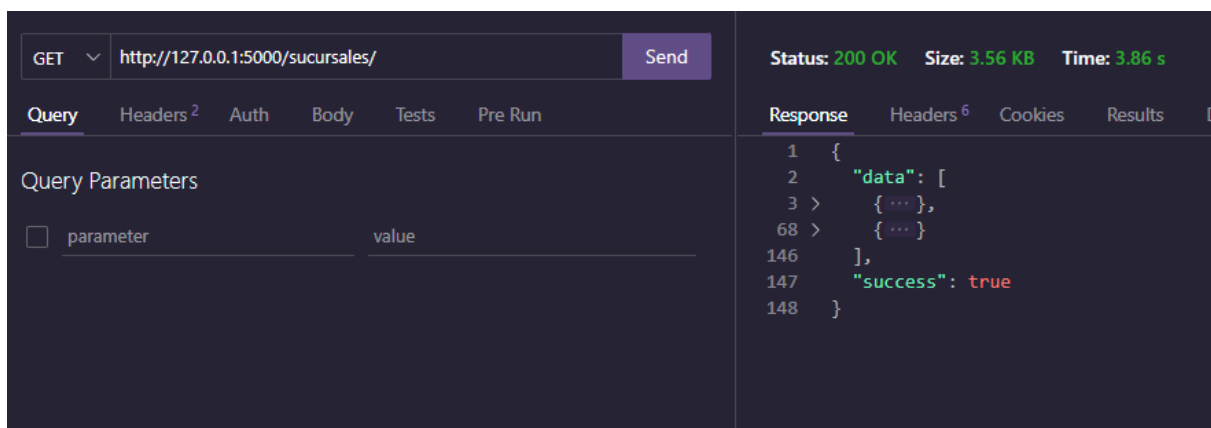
GET http://127.0.0.1:5000/sucursales/ Send

Query Headers $^2$ Auth Body Tests Pre Run

Query Parameters

parameter value

Status: 200 OK Size: 3.56 KB Time: 3.86 s

Response Headers $^6$ Cookies Results

1 {
2 "data": [
3 {…},
68 {…}
146 ],
147 "success": true
148 }